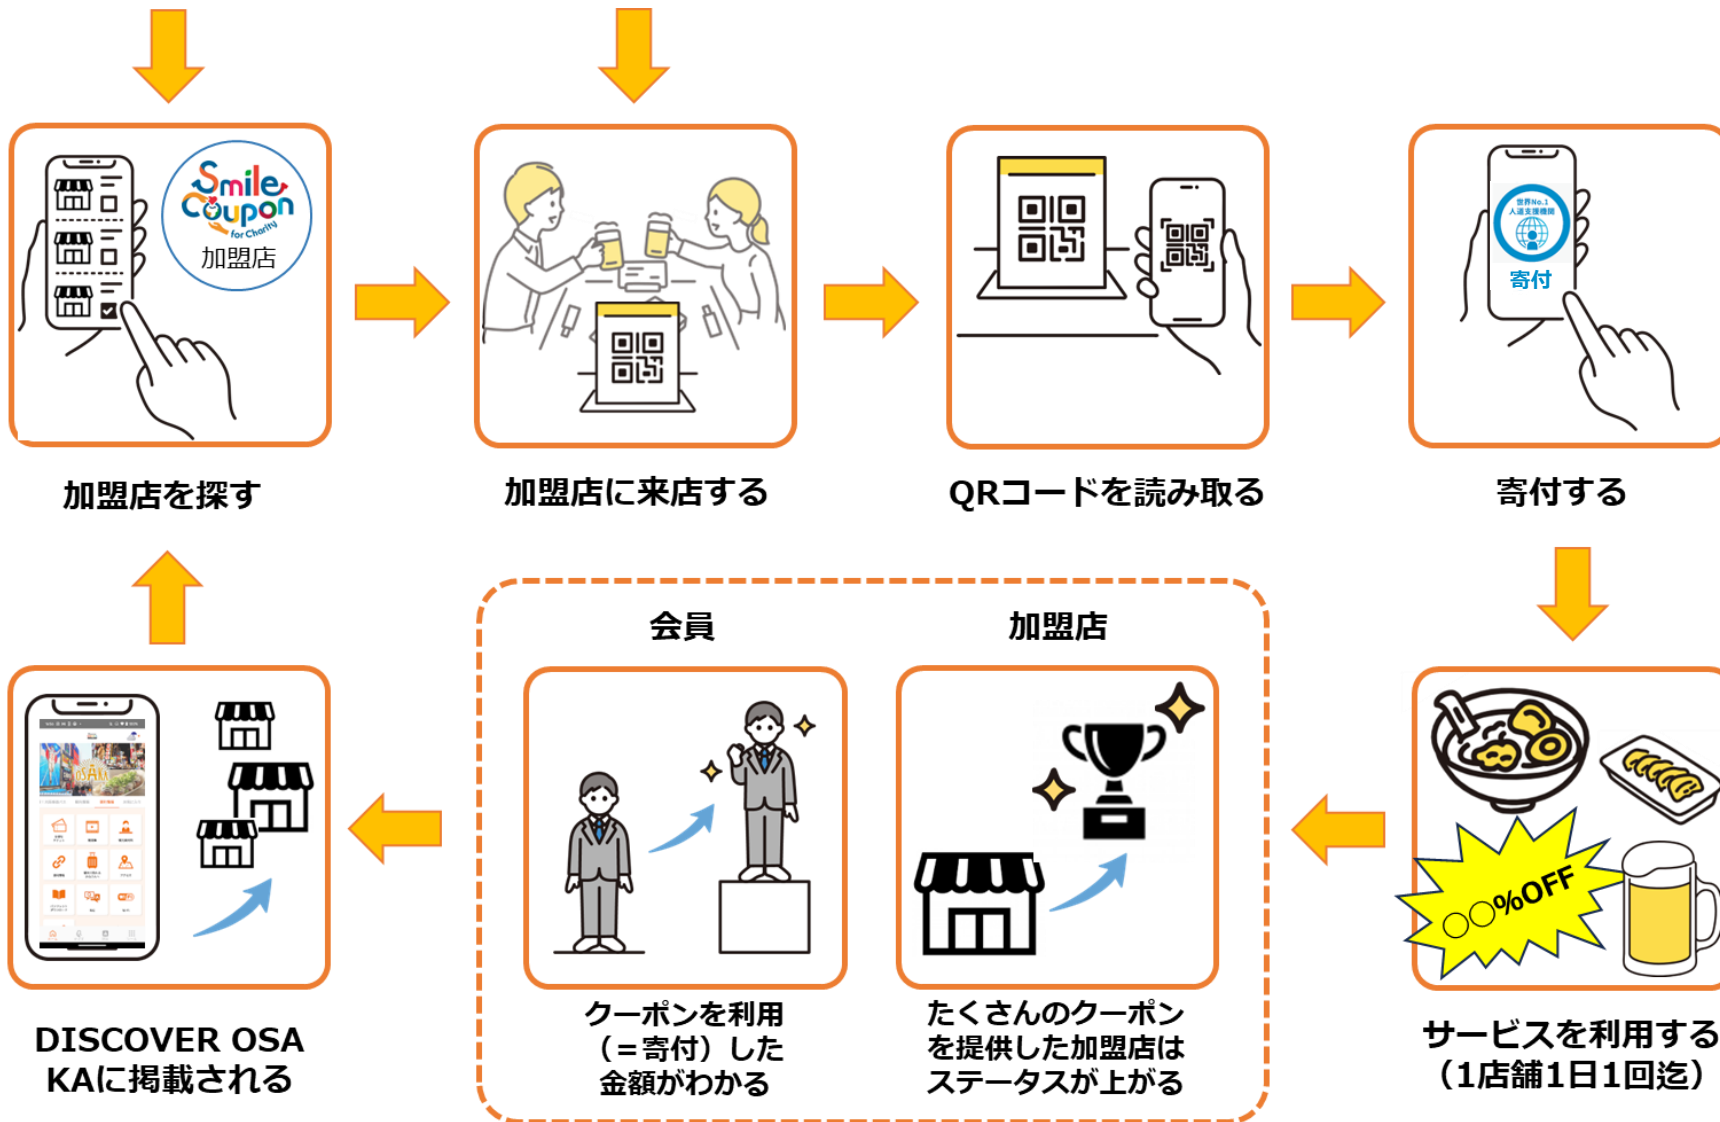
Smile Coupon for Charity
加盟店

加盟店を探す

加盟店に来店する

QRコードを読み取る

世界No.1 人道支援機関
寄付

寄付する

○○%OFF

サービスを利用する
（1店舗1日1回迄）

会員

加盟店

クーポンを利用（＝寄付）した金額がわかる

たくさんのクーポンを提供した加盟店はステータスが上がる

DISCOVER OSAKAに掲載される